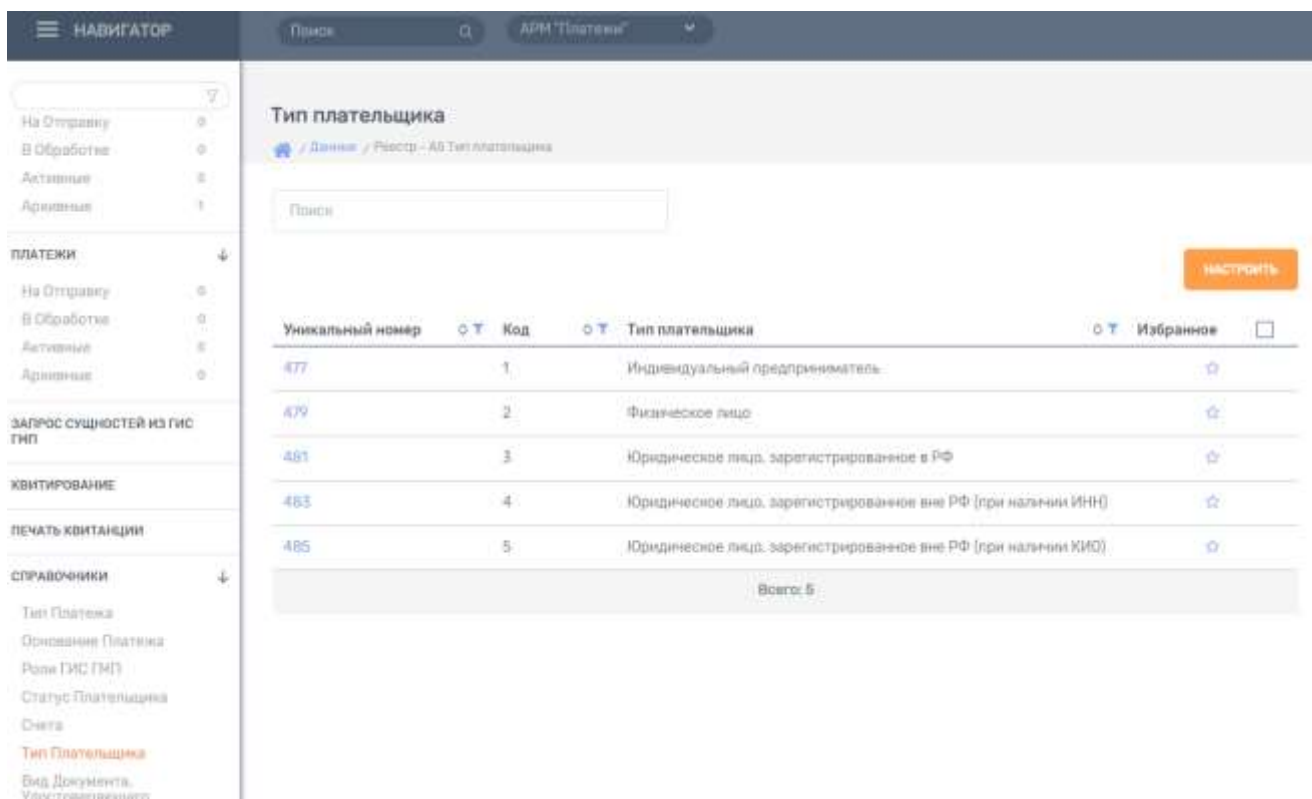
НАВИГАТОР

Поиск

АРМ "Платежи"

На Отправку 0
В Обработке 0
Активные 0
Архивные 1

ПЛАТЕЖИ

На Отправку 0
В Обработке 0
Активные 0
Архивные 0

ЗАПРОС СУЩНОСТЕЙ ИЗ ГИС ГМП

КВИТИРОВАНИЕ

ПЕЧАТЬ КВИТАНЦИИ

СПРАВОЧНИКИ

Тип Платежа
Основание Платежа
Роли ГИС ГМП
Статус Плательщика
Счета
Тип Плательщика
Вид Документа, Удостоверяющего

Тип плательщика

/ Данные / Реестр - АБ Тип плательщика

Поиск

НАСТРОИТЬ

| Уникальный номер | Код | Тип плательщика | Избранное |
|---|---|---|---|
| 477 | 1 | Индивидуальный предприниматель | ☆ |
| 479 | 2 | Физическое лицо | ☆ |
| 481 | 3 | Юридическое лицо, зарегистрированное в РФ | ☆ |
| 483 | 4 | Юридическое лицо, зарегистрированное вне РФ (при наличии ИНН) | ☆ |
| 485 | 5 | Юридическое лицо, зарегистрированное вне РФ (при наличии КИО) | ☆ |

Всего: 5